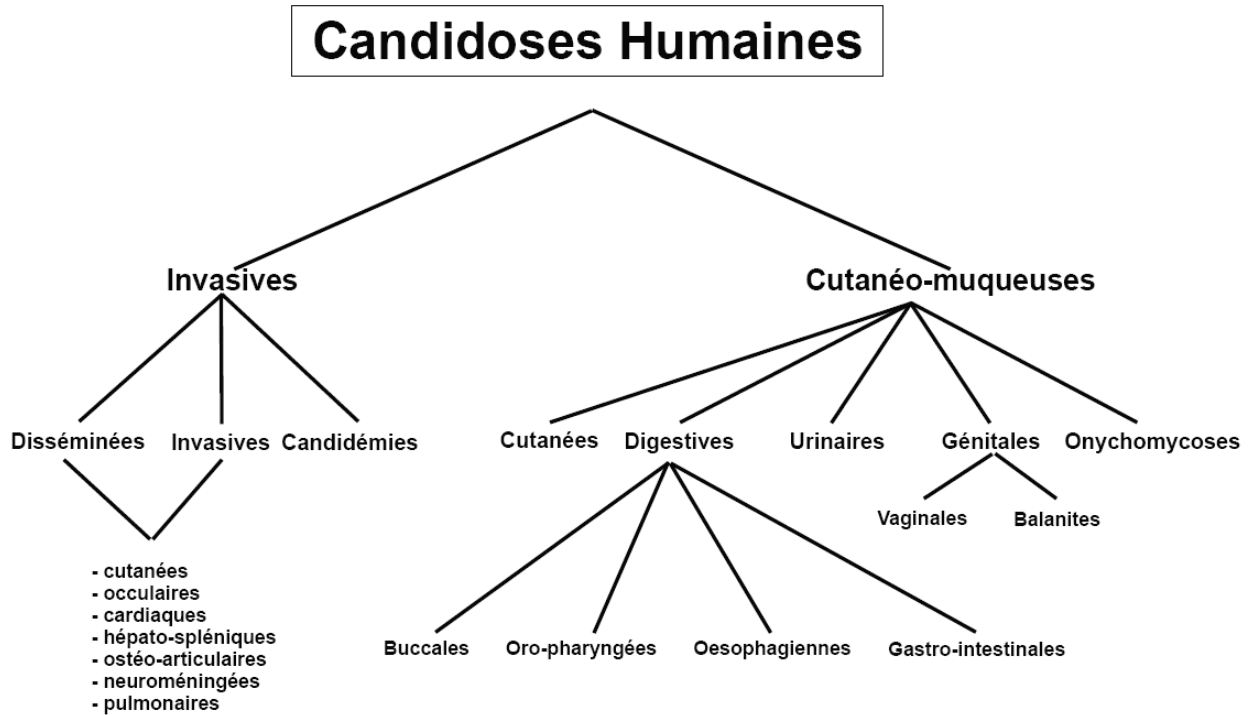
Candidoses Humaines

Invasives

Cutanéo-muqueuses

Disséminées
Invasives
Candidémies

- cutanées
- occulaires
- cardiaques
- hépato-spléniques
- ostéo-articulaires
- neuroméningées
- pulmonaires

Cutanées
Digestives
Urinaires
Génitales
Onychomycoses

Vaginales
Balanites

Buccales
Oro-pharyngées
Oesophagiennes
Gastro-intestinales